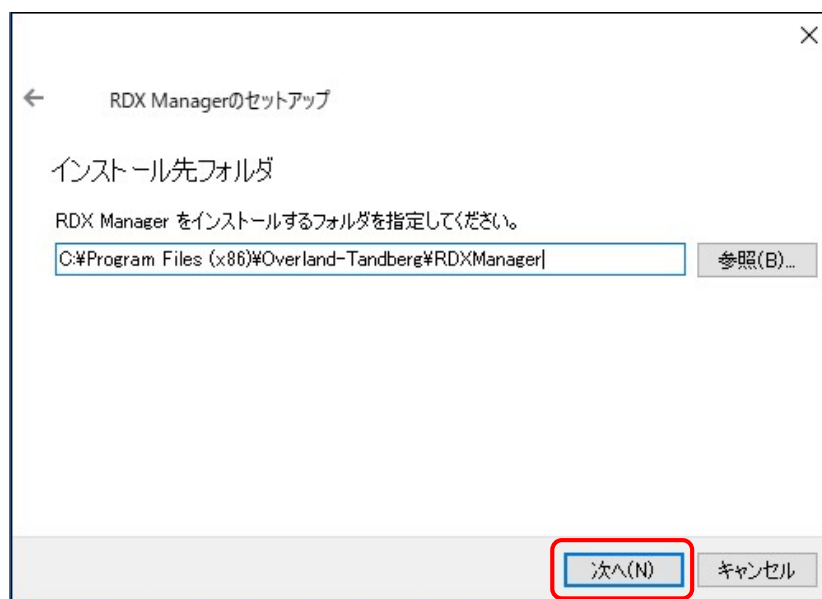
×

←

RDX Managerのセットアップ

インストール先フォルダ

RDX Manager をインストールするフォルダを指定してください。

C:¥Program Files (x86)¥Overland-Tandberg¥RDXManager

参照(B)...

次へ(N)

キャンセル